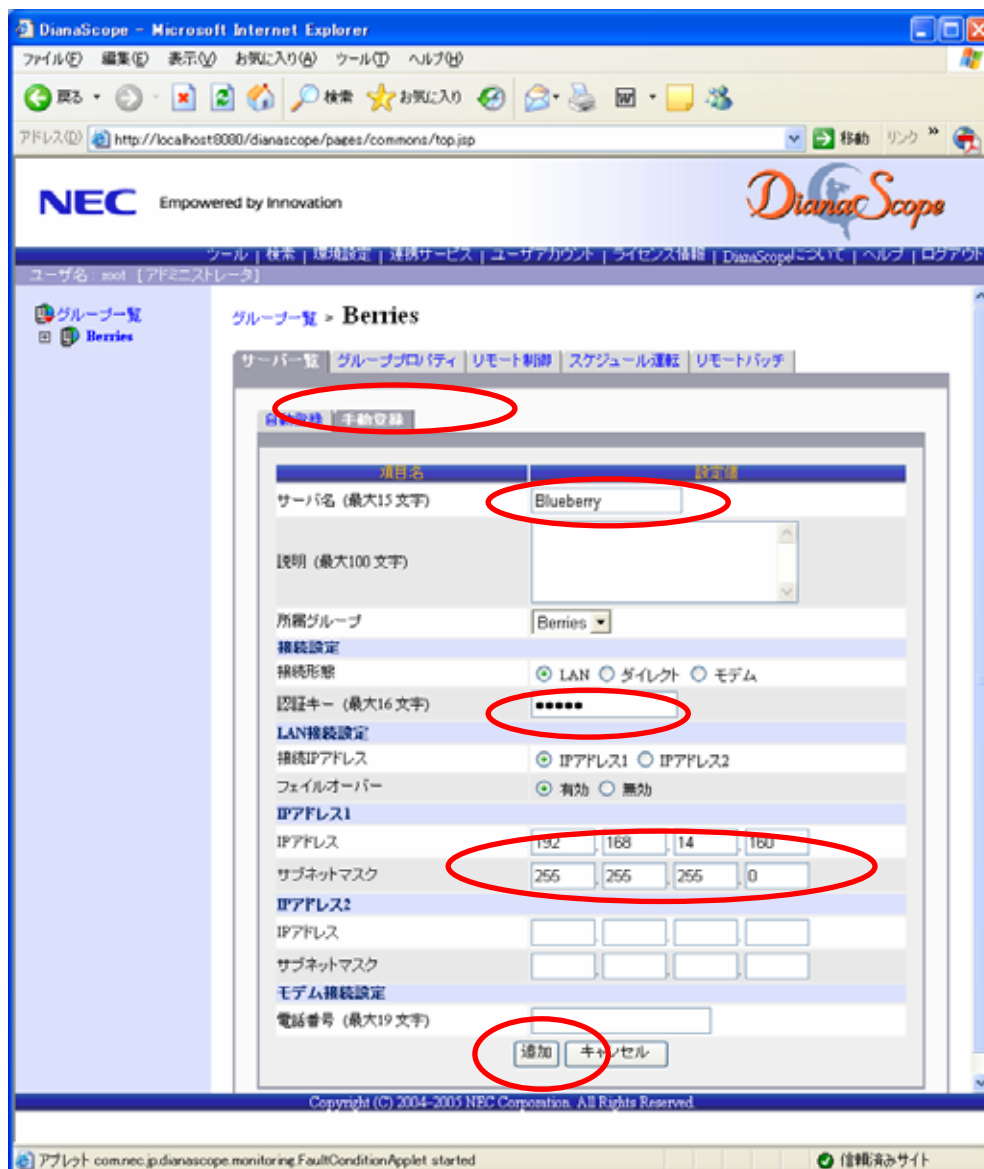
DianaScope - Microsoft Internet Explorer

ファイル(F) 編集(E) 表示(V) お気に入り(A) ツール(T) ヘルプ(H)

戻る 検索 お気に入り

アドレス(D) http://localhost:8080/dianascope/pages/commons/top.jsp 移動 リンク

NEC Empowered by Innovation

DianaScope

ツール | 検索 | 環境設定 | 連携サービス | ユーザアカウント | ライセンス情報 | DianaScopeについて | ヘルプ | ログアウト

ユーザ名: root [アドミニストレータ]

グループ一覧
Berries

グループ一覧 > Berries

サーバ一覧 | グループプロパティ | リモート制御 | スケジュール運転 | リモートバッチ

自動取得 | 手動登録

| 項目名 | 設定値 |
|---|---|
| サーバ名 (最大15文字) | Blueberry |
| 説明 (最大100文字) | |
| 所属グループ | Berries |
| 接続設定 | |
| 接続形態 | LAN ダイレクト モデム |
| 認証キー (最大16文字) | ●●●●● |
| LAN接続設定 | |
| 接続IPアドレス | IPアドレス1 IPアドレス2 |
| フェイルオーバー | 有効 無効 |
| IPアドレス1 | |
| IPアドレス | 192 . 168 . 14 . 160 |
| サブネットマスク | 255 . 255 . 255 . 0 |
| IPアドレス2 | |
| IPアドレス | |
| サブネットマスク | |
| モデム接続設定 | |
| 電話番号 (最大19文字) | |

追加 キャンセル

Copyright (C) 2004-2005 NEC Corporation. All Rights Reserved.

アプレット com.nec.jp.dianascope.monitoring.FaultConditionApplet started

信頼済みサイト